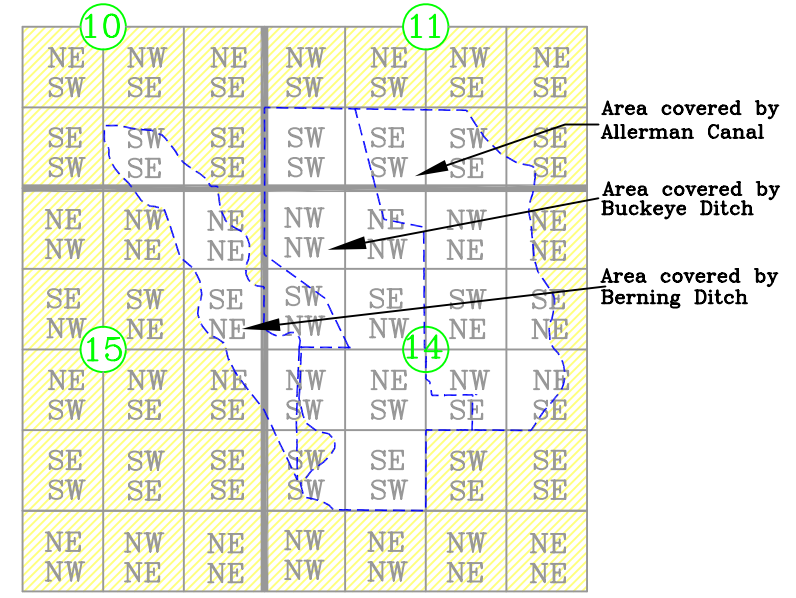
10
11
| NE SW | NW SE | NE SE | NW SW | NE SW | NW SE | NE SE |
|---|---|---|---|---|---|---|
| SE SW | SW SE | SE SE | SW SW | SE SW | SW SE | SE SE |
| NE NW | NW NE | NE NE | NW NW | NE NW | NW NE | NE NE |
| SE NW | SW NE | SE NE | SW NW | SE NW | SW NE | SE NE |
| NE SW | NW SE | NE SE | NW SW | NE SW | NW SE | NE SE |
| SE SW | SW SE | SE SE | SW SW | SE SW | SW SE | SE SE |
| NE NW | NW NE | NE NE | NW NW | NE NW | NW NE | NE NE |

15
14

Area covered by Allerman Canal

Area covered by Buckeye Ditch

Area covered by Berning Ditch